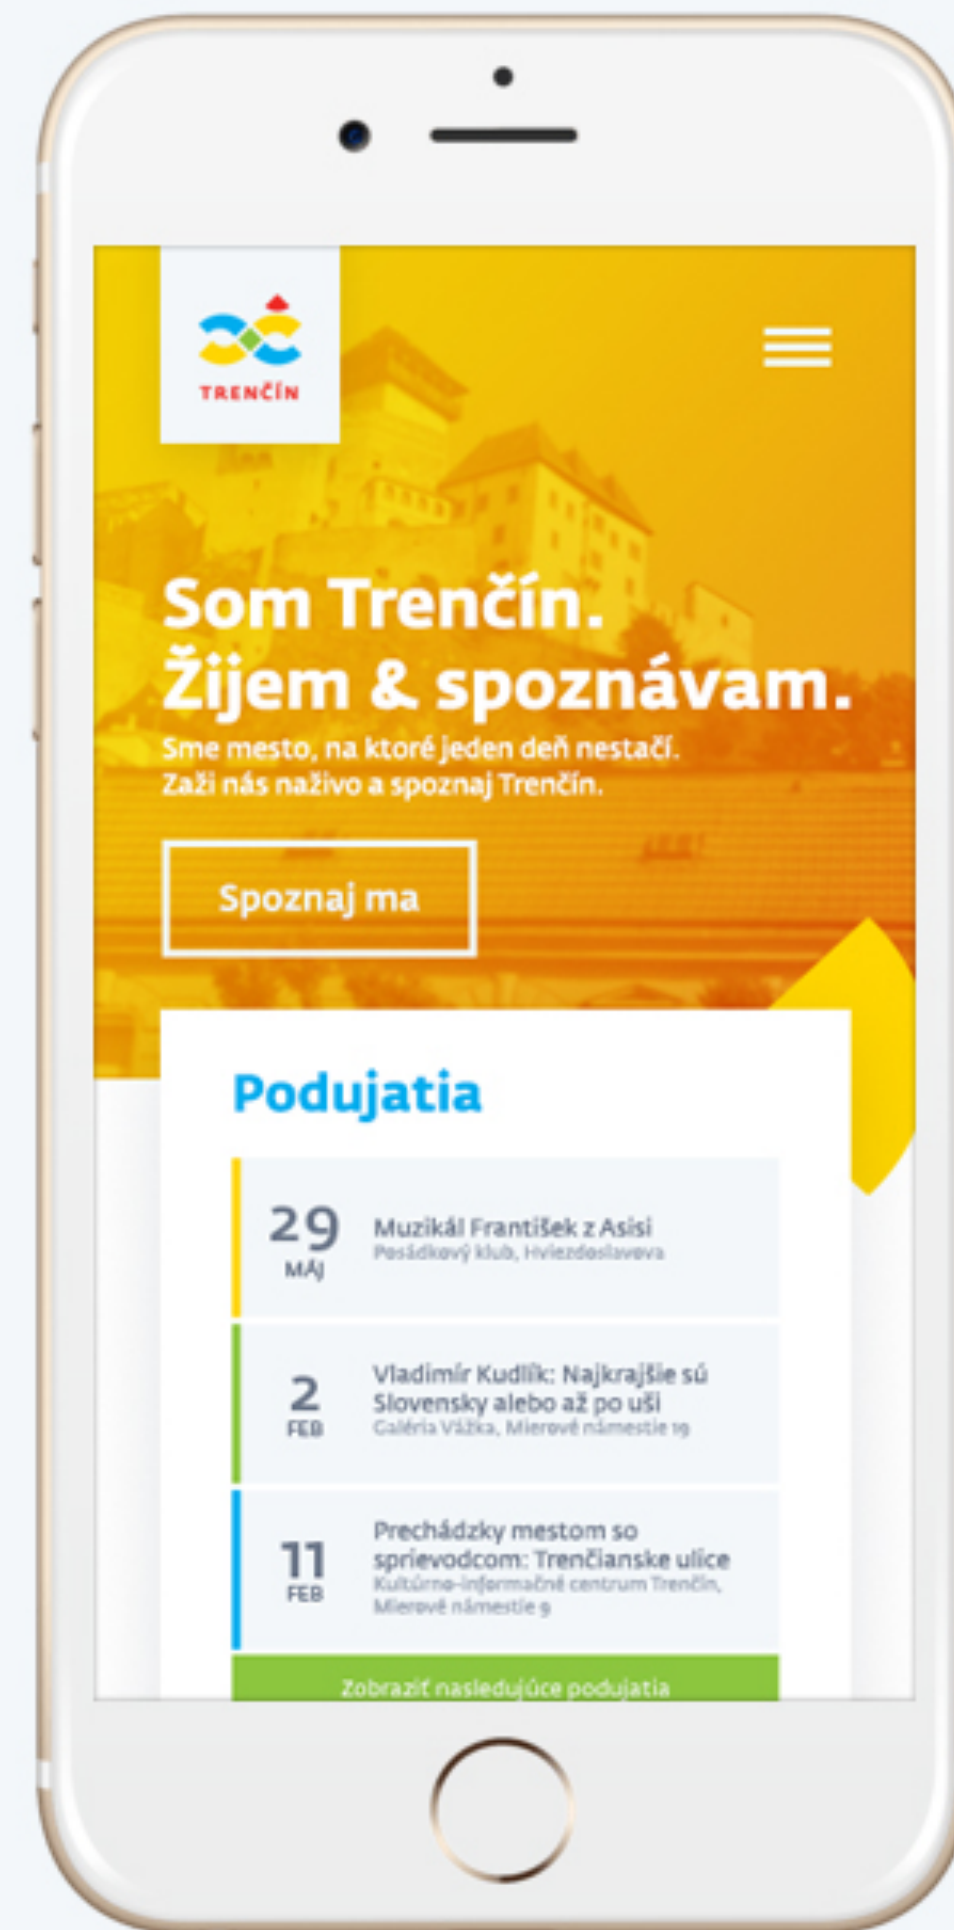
TRENČÍN

Som Trenčín.
Žijem & spoznávam.

Sme mesto, na ktoré jeden deň nestačí.
Zaži nás naživo a spoznaj Trenčín.

Spoznaj ma

Podujatia

29
MÁJ
Muzikál František z Asisi
Posádkový klub, Hviezdoslavova

2
FEB
Vladimír Kudlík: Najkrajšie sú Slovensky alebo až po uši
Galéria Vážka, Mierové námestie 19

11
FEB
Prechádzky mestom so sprievodcom: Trenčianske ulice
Kultúrno-informačné centrum Trenčín, Mierové námestie 9

Zobraziť nasledujúce podujatia